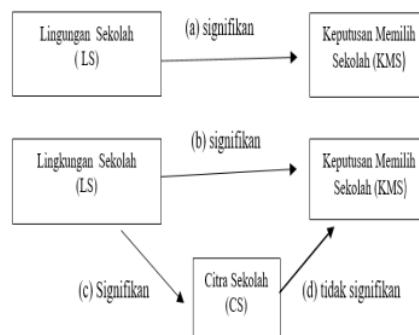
Lingungan Sekolah
( LS)

(a) signifikan

Keputusan Memilih
Sekolah (KMS)

Lingkungan Sekolah
(LS)

(b) signifikan

Keputusan Memilih
Sekolah (KMS)

(c) Signifikan

Citra Sekolah
(CS)

(d) tidak signifikan